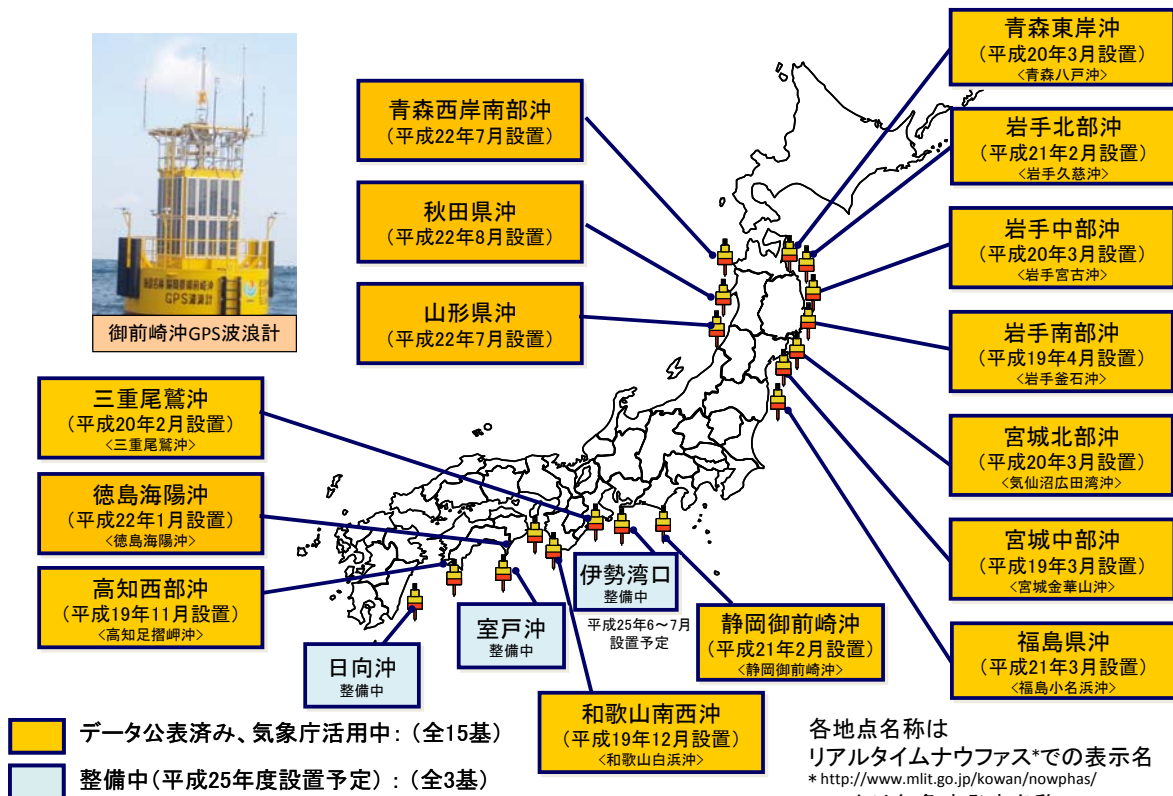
御前崎沖GPS波浪計

GPS波浪計

青森西岸南部沖
（平成22年7月設置）

秋田県沖
（平成22年8月設置）

山形県沖
（平成22年7月設置）

三重尾鷲沖
（平成20年2月設置）
＜三重尾鷲沖＞

徳島海陽沖
（平成22年1月設置）
＜徳島海陽沖＞

高知西部沖
（平成19年11月設置）
＜高知足摺岬沖＞

日向沖
整備中

室戸沖
整備中

伊勢湾口
整備中

平成25年6～7月
設置予定

和歌山南西沖
（平成19年12月設置）
＜和歌山白浜沖＞

静岡御前崎沖
（平成21年2月設置）
＜静岡御前崎沖＞

青森東岸沖
（平成20年3月設置）
＜青森八戸沖＞

岩手北部沖
（平成21年2月設置）
＜岩手久慈沖＞

岩手中部沖
（平成20年3月設置）
＜岩手宮古沖＞

岩手南部沖
（平成19年4月設置）
＜岩手釜石沖＞

宮城北部沖
（平成20年3月設置）
＜気仙沼広田湾沖＞

宮城中部沖
（平成19年3月設置）
＜宮城金華山沖＞

福島県沖
（平成21年3月設置）
＜福島小名浜沖＞

データ公表済み、気象庁活用中：（全15基）

整備中（平成25年度設置予定）：（全3基）

各地点名称は
リアルタイムナウファス*での表示名
* http://www.mlit.go.jp/kowan/nowphas/
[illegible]